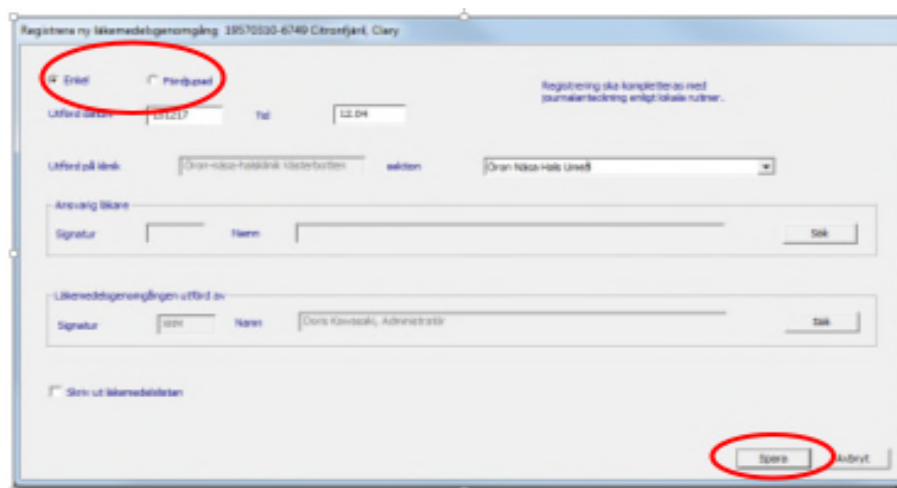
Registrera ny läkemedelsgenomgång 19570310-6749 Citronfjäril, Clary

Enkel
Fördjupad

Registrering ska kompletteras med journalanteckning enligt lokala rutiner.

Utförd datum 131217
Tid 12.04

Utförd på klinik Öron-näsa-halsklinik Västerbotten
sektion Öron Näsa Hals Umeå

Ansvarig läkare
Signatur
Namn
Sök

Läkemedelsgenomgången utförd av
Signatur
Namn Doris Kawasaki, Administratör
Sök

Skriv ut läkemedelslistan

Spara
Avbryt